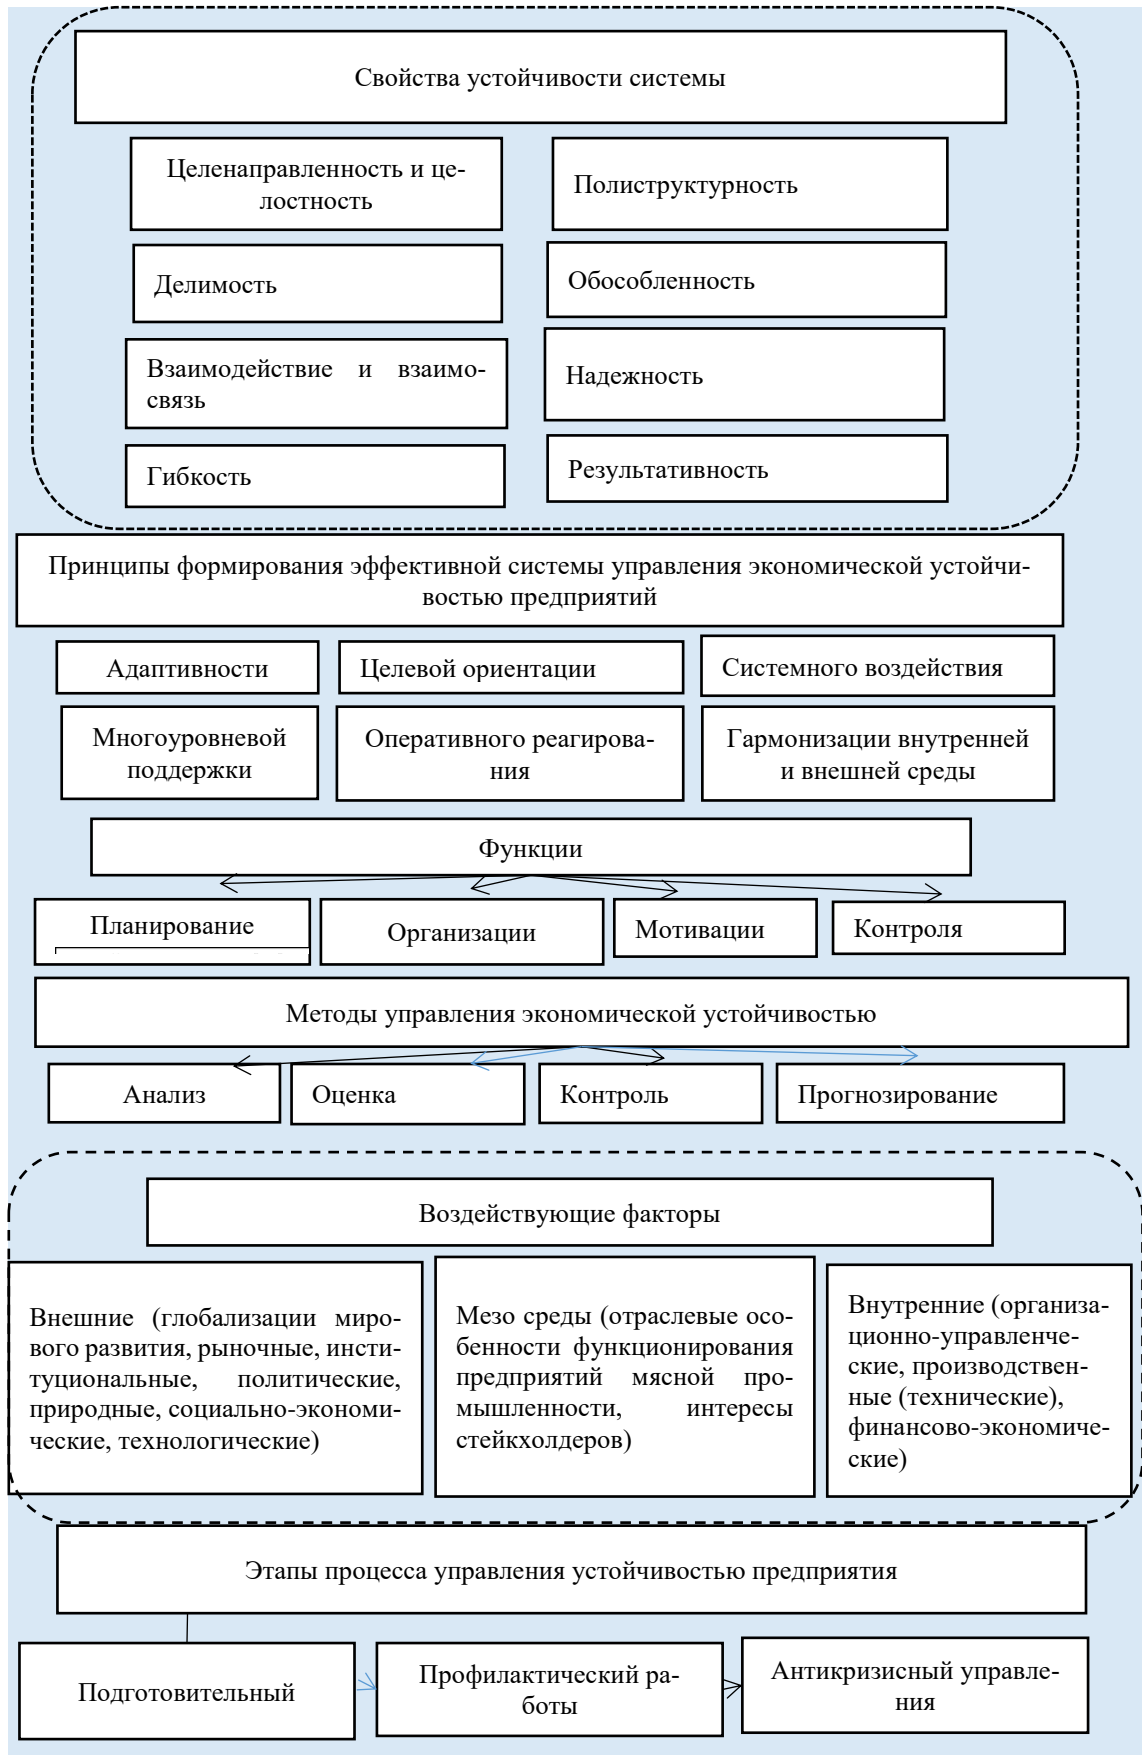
Свойства устойчивости системы

Целенаправленность и целостность

Полиструктурность

Делимость

Обособленность

Взаимодействие и взаимосвязь

Надежность

Гибкость

Результативность

Принципы формирования эффективной системы управления экономической устойчивостью предприятий

Адаптивности

Целевой ориентации

Системного воздействия

Многоуровневой поддержки

Оперативного реагирования

Гармонизации внутренней и внешней среды

Функции

Планирование

Организации

Мотивации

Контроля

Методы управления экономической устойчивостью

Анализ

Оценка

Контроль

Прогнозирование

Воздействующие факторы

Внешние (глобализации мирового развития, рыночные, институциональные, политические, природные, социально-экономические, технологические)

Мезо среды (отраслевые особенности функционирования предприятий мясной промышленности, интересы стейкхолдеров)

Внутренние (организационно-управленческие, производственные (технические), финансово-экономические)

Этапы процесса управления устойчивостью предприятия

Подготовительный

Профилактический работы

Антикризисный управления